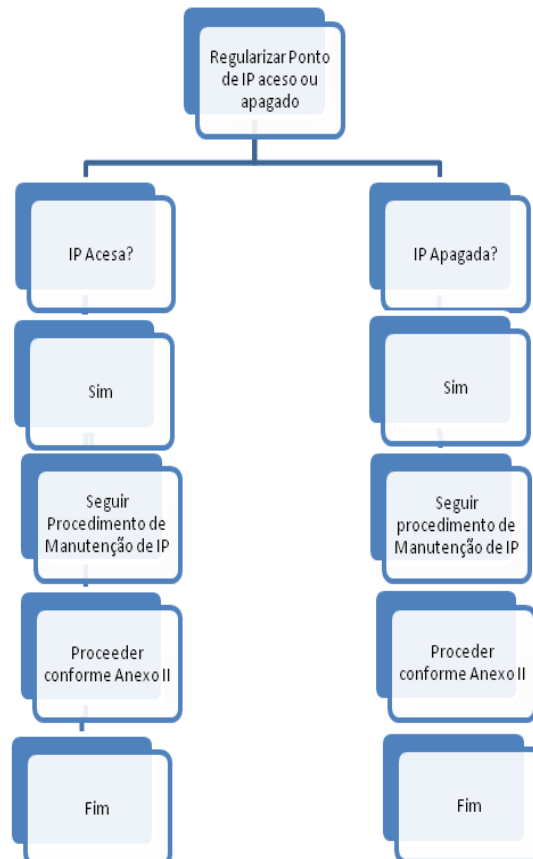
Regularizar Ponto de IP aceso ou apagado

IP Acesa?

Sim

Seguir Procedimento de Manutenção de IP

Proceeder conforme Anexo II

Fim

IP Apagada?

Sim

Seguir procedimento de Manutenção de IP

Proceder conforme Anexo II

Fim